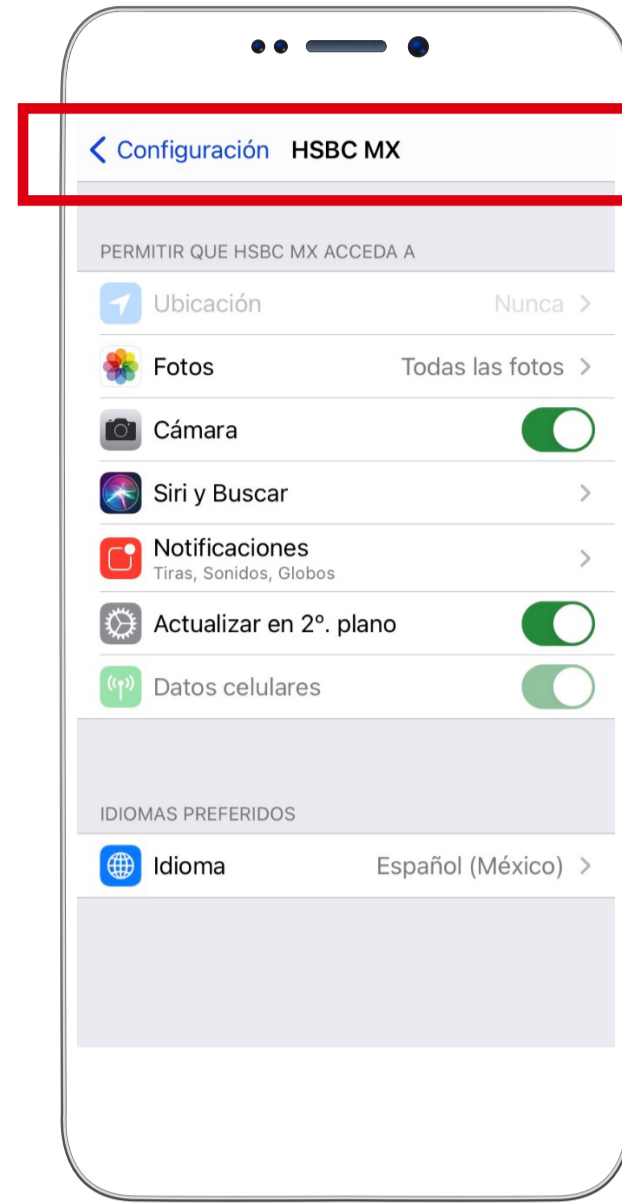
< Configuración HSBC MX

PERMITIR QUE HSBC MX ACCEDA A

Ubicación Nunca >

Fotos Todas las fotos >

Cámara

Siri y Buscar >

Notificaciones
Tiras, Sonidos, Globos >

Actualizar en 2º. plano

Datos celulares

IDIOMAS PREFERIDOS

Idioma Español (México) >